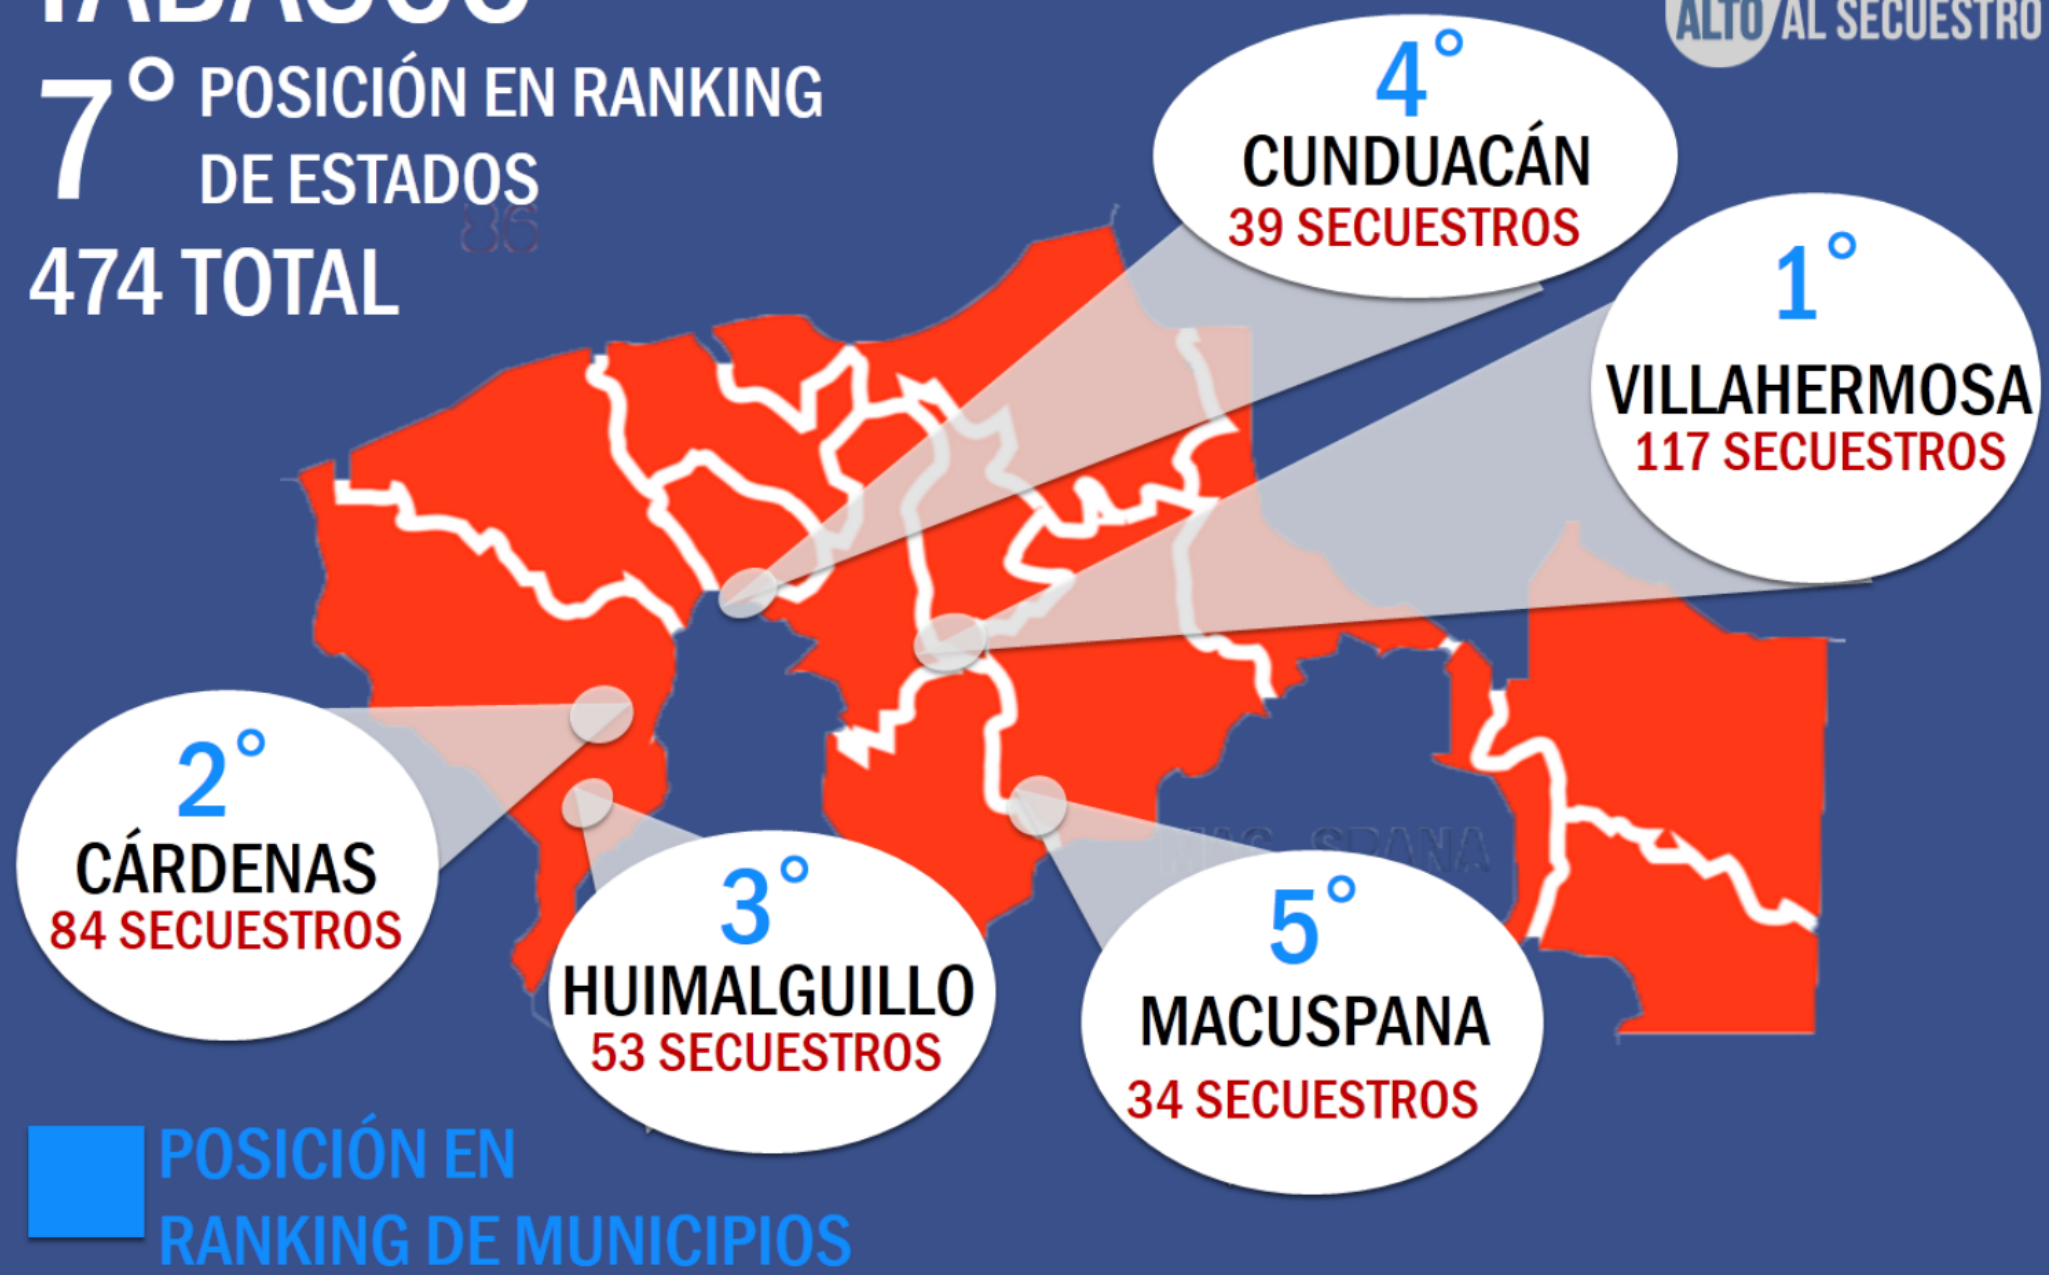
TABASCO
7° POSICIÓN EN RANKING DE ESTADOS
474 TOTAL

ALTO AL SECUESTRO

4°
CUNDUACÁN
39 SECUESTROS

1°
VILLAHERMOSA
117 SECUESTROS

2°
CÁRDENAS
84 SECUESTROS

3°
HUIMALGUILLO
53 SECUESTROS

5°
MACUSPANA
34 SECUESTROS

POSICIÓN EN RANKING DE MUNICIPIOS